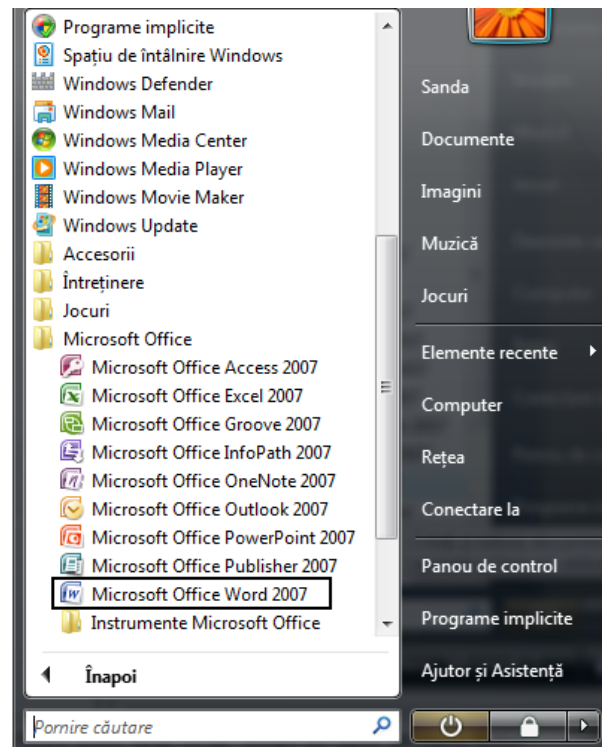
Programe implicite
Spațiu de întâlnire Windows
Windows Defender
Windows Mail
Windows Media Center
Windows Media Player
Windows Movie Maker
Windows Update
Accesorii
Întreținere
Jocuri
Microsoft Office
Microsoft Office Access 2007
Microsoft Office Excel 2007
Microsoft Office Groove 2007
Microsoft Office InfoPath 2007
Microsoft Office OneNote 2007
Microsoft Office Outlook 2007
Microsoft Office PowerPoint 2007
Microsoft Office Publisher 2007
Microsoft Office Word 2007
Instrumente Microsoft Office

Înapoi

Pornire căutare

Sanda
Documente
Imagini
Muzică
Jocuri
Elemente recente
Computer
Rețea
Conectare la
Panou de control
Programe implicite
Ajutor și Asistență